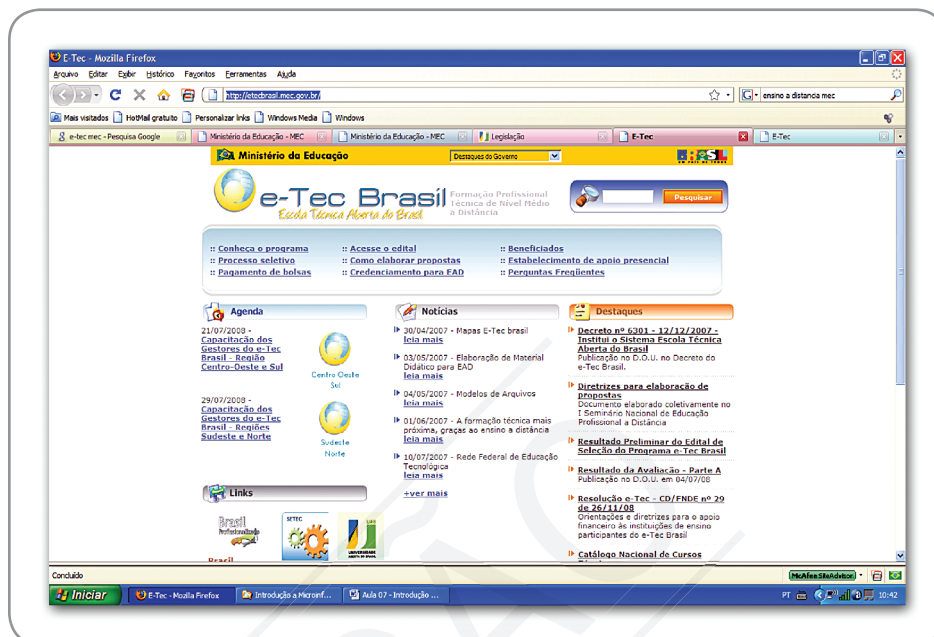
E-Tec - Mozilla Firefox

Arquivo Editar Exibir Histórico Favoritos Ferramentas Ajuda

http://etecbrasil.mec.gov.br/

ensino a distancia mec

Mais visitados HotMail gratuito Personalizar links Windows Media Windows

e-tec mec - Pesquisa Google | Ministério da Educação - MEC | Ministério da Educação - MEC | Legislação | E-Tec | E-Tec

Ministério da Educação

Destaques do Governo

BRASIL UM PAÍS DE TODOS

e-Tec Brasil Escola Técnica Aberta do Brasil

Formação Profissional Técnica de Nível Médio a Distância

Pesquisar

:: Conheça o programa
:: Processo seletivo
:: Pagamento de bolsas
:: Acesse o edital
:: Como elaborar propostas
:: Credenciamento para EAD
:: Beneficiados
:: Estabelecimento de apoio presencial
:: Perguntas Freqüentes

Agenda

21/07/2008 - Capacitação dos Gestores do e-Tec Brasil - Região Centro-Oeste e Sul

Centro Oeste Sul

29/07/2008 - Capacitação dos Gestores do e-Tec Brasil - Regiões Sudeste e Norte

Sudeste Norte

Links

Brasil Profissionalizado

SETEC

UAB UNIVERSIDADE ABERTA DO BRASIL

Brasil

Notícias

30/04/2007 - Mapas E-Tec brasil
leia mais

03/05/2007 - Elaboração de Material Didático para EAD
leia mais

04/05/2007 - Modelos de Arquivos
leia mais

01/06/2007 - A formação técnica mais próxima, graças ao ensino a distância
leia mais

10/07/2007 - Rede Federal de Educação Tecnológica
leia mais

+ver mais

Destaques

Decreto nº 6301 - 12/12/2007 - Institui o Sistema Escola Técnica Aberta do Brasil
Publicação no D.O.U. no Decreto do e-Tec Brasil.

Diretrizes para elaboração de propostas
Documento elaborado coletivamente no I Seminário Nacional de Educação Profissional a Distância

Resultado Preliminar do Edital de Seleção do Programa e-Tec Brasil

Resultado da Avaliação - Parte A
Publicação no D.O.U. em 04/07/08

Resolução e-Tec - CD/FNDE nº 29 de 26/11/08
Orientações e diretrizes para o apoio financeiro às instituições de ensino participantes do e-Tec Brasil

Catálogo Nacional de Cursos

Concluído

McAfee SiteAdvisor

Iniciar | E-Tec - Mozilla Firefox | Introdução a Microinf... | Aula 07 - Introdução ...

PT 10:42